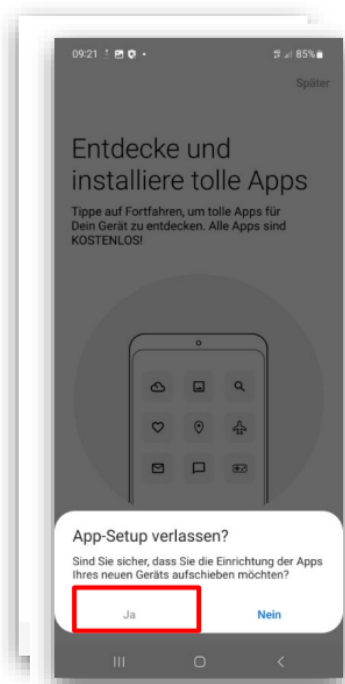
09:21 85%

Später

Entdecke und installiere tolle Apps

Tippe auf Fortfahren, um tolle Apps für Dein Gerät zu entdecken. Alle Apps sind KOSTENLOS!

App-Setup verlassen?

Sind Sie sicher, dass Sie die Einrichtung der Apps Ihres neuen Geräts aufschieben möchten?

Ja

Nein